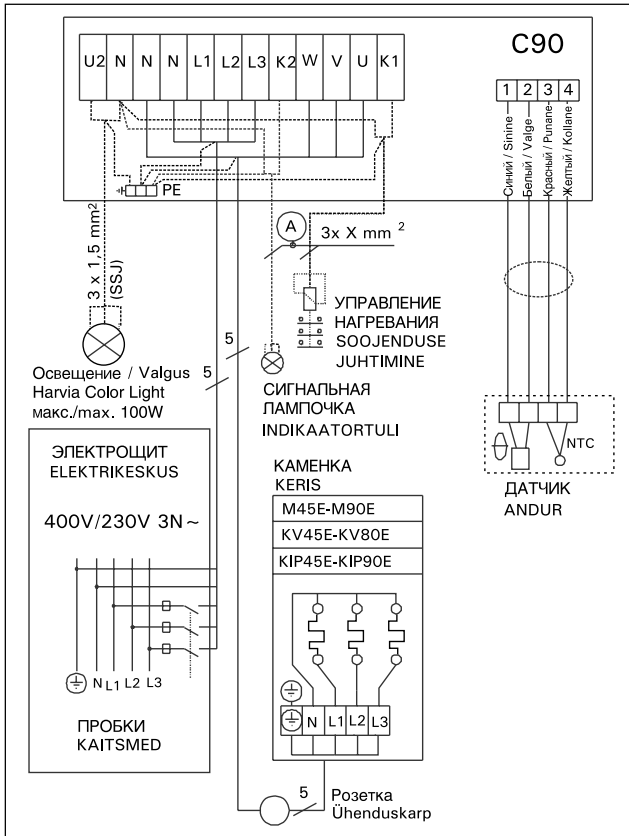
C90

U2 N N N L1 L2 L3 K2 W V U K1

1 2 3 4

Синий / Sinine
Белый / Valge
Красный / Punane
Желтый / Kollane

PE

3 x 1,5 mm$^2$
(SSJ)

A

3x X mm $^2$

УПРАВЛЕНИЕ
НАГРЕВАНИЯ
SOOJENDUSE
JUHTIMINE

5

5

Освещение / Valgus
Harvia Color Light
макс./max. 100W

СИГНАЛЬНАЯ
ЛАМПОЧКА
INDIKAATORTULI

NTC

ДАТЧИК
ANDUR

ЭЛЕКТРОЩИТ
ELEKTRIKESKUS

400V/230V 3N~

КАМЕНКА
KERIS

M45E-M90E
KV45E-KV80E
KIP45E-KIP90E

N L1 L2 L3

N L1 L2 L3

ПРОБКИ
KAITSMED

5

Розетка
Ühenduskarp